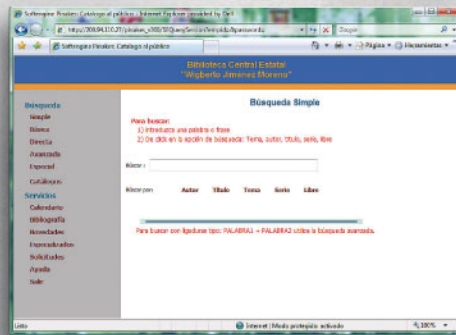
Softengine Pinakes: Catalogo al público - Internet Explorer provided by Dell

http://200.94.110.27/pinakes_v300/SEQuery/Simple/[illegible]

Google

Softengine Pinakes: Catalogo al público

Página • Herramientas •

Biblioteca Central Estatal
"Wigberto Jiménez Moreno"

Búsqueda
Simple
Básica
Directa
Avanzada
Especial
Catálogos
Servicios
Calendario
Bibliografía
Novedades
Exposiciones
Solicitudes
Ayuda
Salir

Búsqueda Simple

Para buscar:
1) Introduzca una palabra o frase
2) De click en la opción de búsqueda: Tema, autor, título, serie, libre

Buscar :

Buscar por: Autor Título Tema Serie Libre

Para buscar con ligaduras tipo: PALABRA1 + PALABRA2 utilice la búsqueda avanzada.

Listo

Internet | Modo protegido: activado

100%